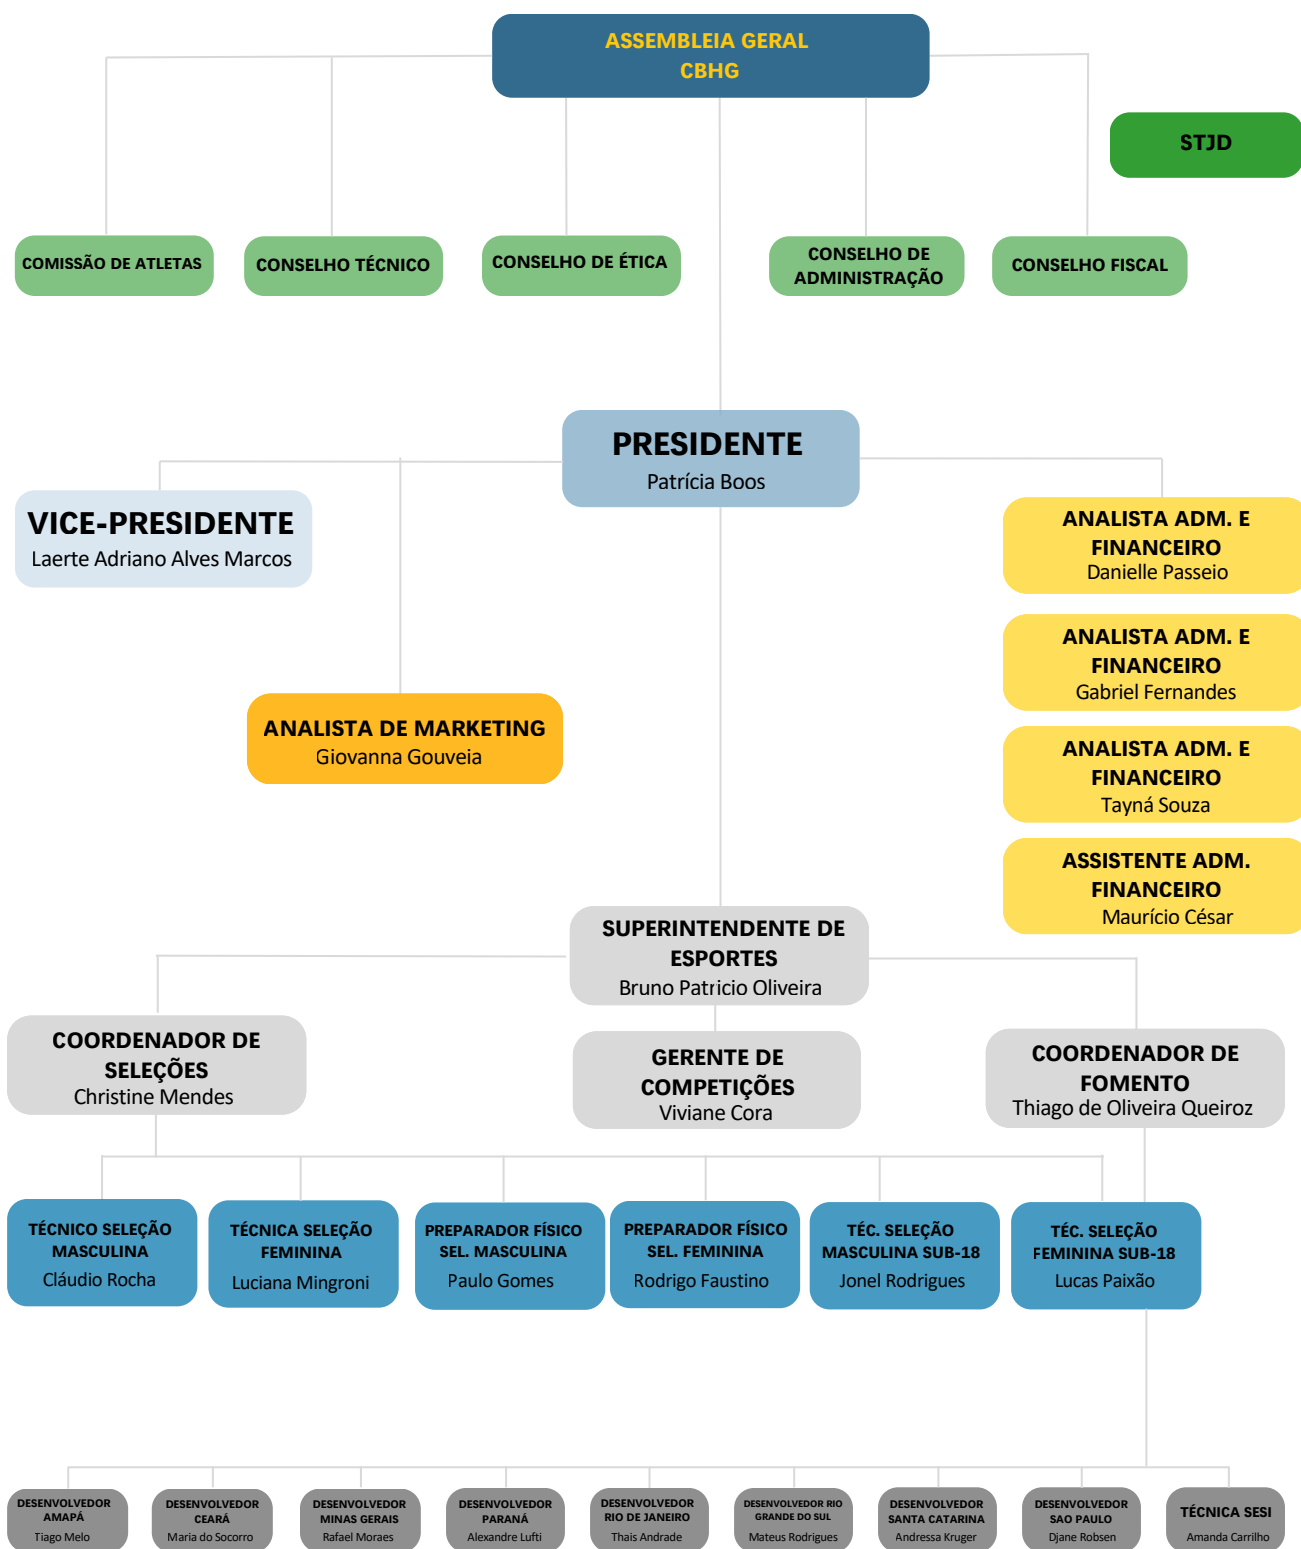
ASSEMBLEIA GERAL
CBHG

STJD

COMISSÃO DE ATLETAS

CONSELHO TÉCNICO

CONSELHO DE ÉTICA

CONSELHO DE ADMINISTRAÇÃO

CONSELHO FISCAL

PRESIDENTE
Patrícia Boos

VICE-PRESIDENTE
Laerte Adriano Alves Marcos

ANALISTA ADM. E FINANCEIRO
Danielle Passeio

ANALISTA ADM. E FINANCEIRO
Gabriel Fernandes

ANALISTA DE MARKETING
Giovanna Gouveia

ANALISTA ADM. E FINANCEIRO
Tayná Souza

ASSISTENTE ADM. FINANCEIRO
Maurício César

SUPERINTENDENTE DE ESPORTES
Bruno Patricio Oliveira

COORDENADOR DE SELEÇÕES
Christine Mendes

GERENTE DE COMPETIÇÕES
Viviane Cora

COORDENADOR DE FOMENTO
Thiago de Oliveira Queiroz

TÉCNICO SELEÇÃO MASCULINA
Cláudio Rocha

TÉCNICA SELEÇÃO FEMININA
Luciana Mingroni

PREPARADOR FÍSICO SEL. MASCULINA
Paulo Gomes

PREPARADOR FÍSICO SEL. FEMININA
Rodrigo Faustino

TÉC. SELEÇÃO MASCULINA SUB-18
Jonel Rodrigues

TÉC. SELEÇÃO FEMININA SUB-18
Lucas Paixão

DESENVOLVEDOR AMAPÁ
Tiago Melo

DESENVOLVEDOR CEARÁ
Maria do Socorro

DESENVOLVEDOR MINAS GERAIS
Rafael Moraes

DESENVOLVEDOR PARANÁ
Alexandre Lufti

DESENVOLVEDOR RIO DE JANEIRO
Thais Andrade

DESENVOLVEDOR RIO GRANDE DO SUL
Mateus Rodrigues

DESENVOLVEDOR SANTA CATARINA
Andressa Kruger

DESENVOLVEDOR SAO PAULO
Djane Robsen

TÉCNICA SESI
Amanda Carrilho